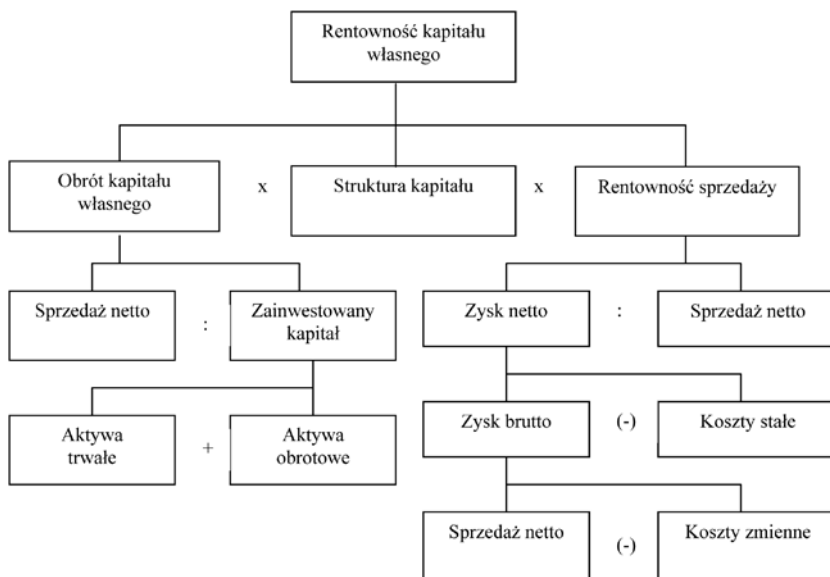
Rentowność kapitału własnego

Obrót kapitału własnego

x

Struktura kapitału

x

Rentowność sprzedaży

Sprzedaż netto

:

Zainwestowany kapitał

Zysk netto

:

Sprzedaż netto

Aktywa trwałe

+

Aktywa obrotowe

Zysk brutto

(-)

Koszty stałe

Sprzedaż netto

(-)

Koszty zmienne